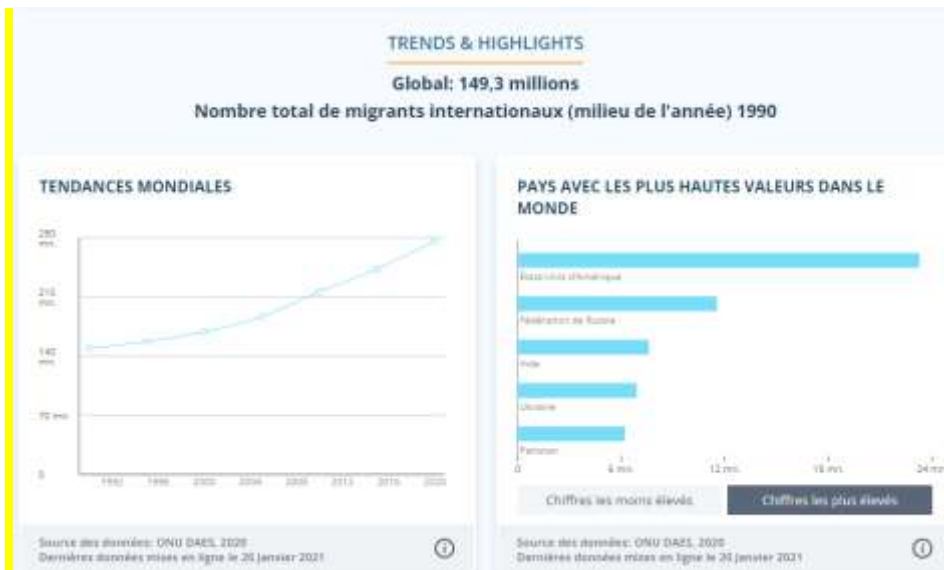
TRENDS & HIGHLIGHTS

Global: 149,3 millions

Nombre total de migrants internationaux (milieu de l'année) 1990

TENDANCES MONDIALES

280 mn.

210 mn.

140 mn.

70 mn.

0

1990 1995 2000 2005 2010 2015 2020

Source des données: ONU DAES, 2020
Dernières données mises en ligne le 20 janvier 2021

PAYS AVEC LES PLUS HAUTES VALEURS DANS LE MONDE

États-Unis d'Amérique

Fédération de Russie

Inde

Ukraine

Pakistan

0 6 mn. 12 mn. 18 mn. 24 mn.

Chiffres les moins élevés

Chiffres les plus élevés

Source des données: ONU DAES, 2020
Dernières données mises en ligne le 20 janvier 2021